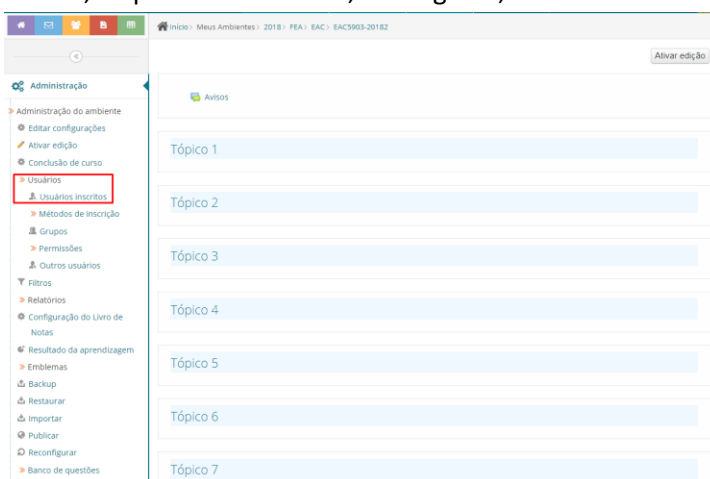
Início > Meus Ambientes > 2018 > FEA > EAC > EAC5903-20182

Ativar edição

Administração

Administração do ambiente
Editar configurações
Ativar edição
Conclusão de curso
Usuários
Usuários inscritos
Métodos de inscrição
Grupos
Permissões
Outros usuários
Filtros
Relatórios
Configuração do Livro de Notas
Resultado da aprendizagem
Emblemas
Backup
Restaurar
Importar
Publicar
Reconfigurar
Banco de questões

Avisos

Tópico 1

Tópico 2

Tópico 3

Tópico 4

Tópico 5

Tópico 6

Tópico 7